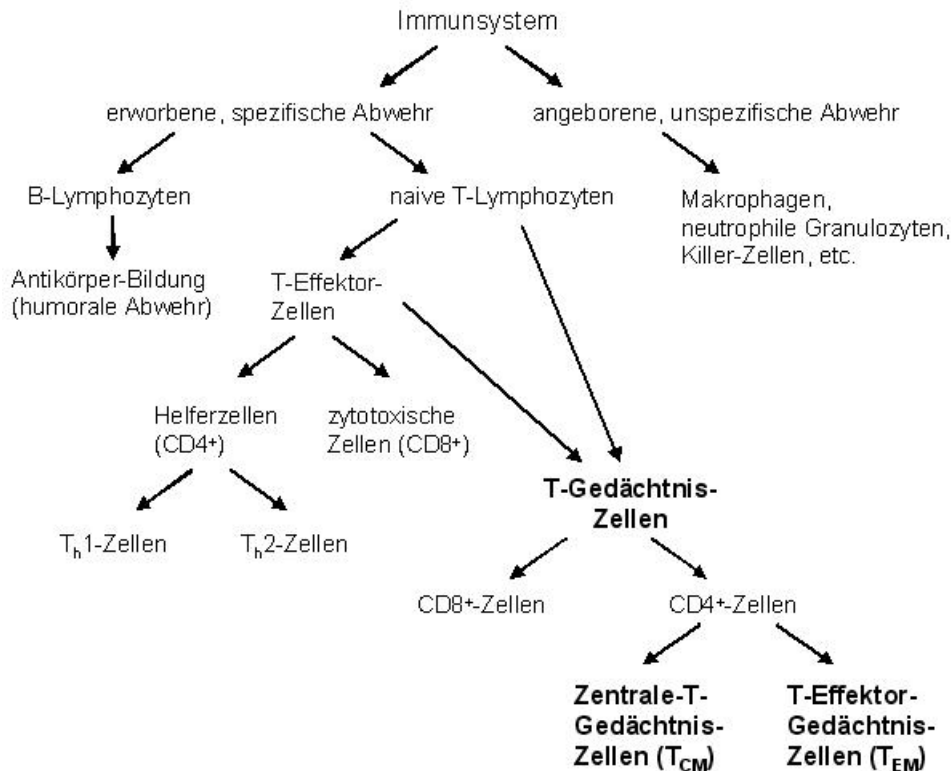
Immunsystem

erworbene, spezifische Abwehr

angeborene, unspezifische Abwehr

B-Lymphozyten

naive T-Lymphozyten

Makrophagen, neutrophile Granulozyten, Killer-Zellen, etc.

Antikörper-Bildung (humorale Abwehr)

T-Effektor-Zellen

Helferzellen ($CD4^+$)

zytotoxische Zellen ($CD8^+$)

T-Gedächtnis-Zellen

$T_h$1-Zellen

$T_h$2-Zellen

$CD8^+$-Zellen

$CD4^+$-Zellen

Zentrale-T-Gedächtnis-Zellen ($T_{CM}$)

T-Effektor-Gedächtnis-Zellen ($T_{EM}$)